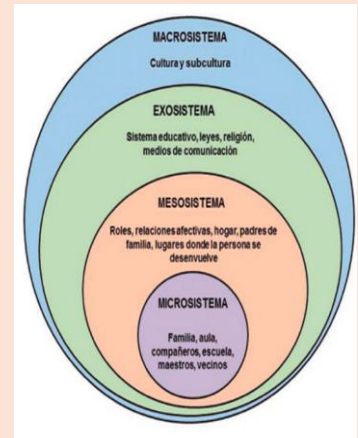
MACROSISTEMA

Cultura y subcultura

EXOSISTEMA

Sistema educativo, leyes, religión, medios de comunicación

MESOSISTEMA

Roles, relaciones afectivas, hogar, padres de familia, lugares donde la persona se desenvuelve

MICROSISTEMA

Familia, aula, compañeros, escuela, maestros, vecinos